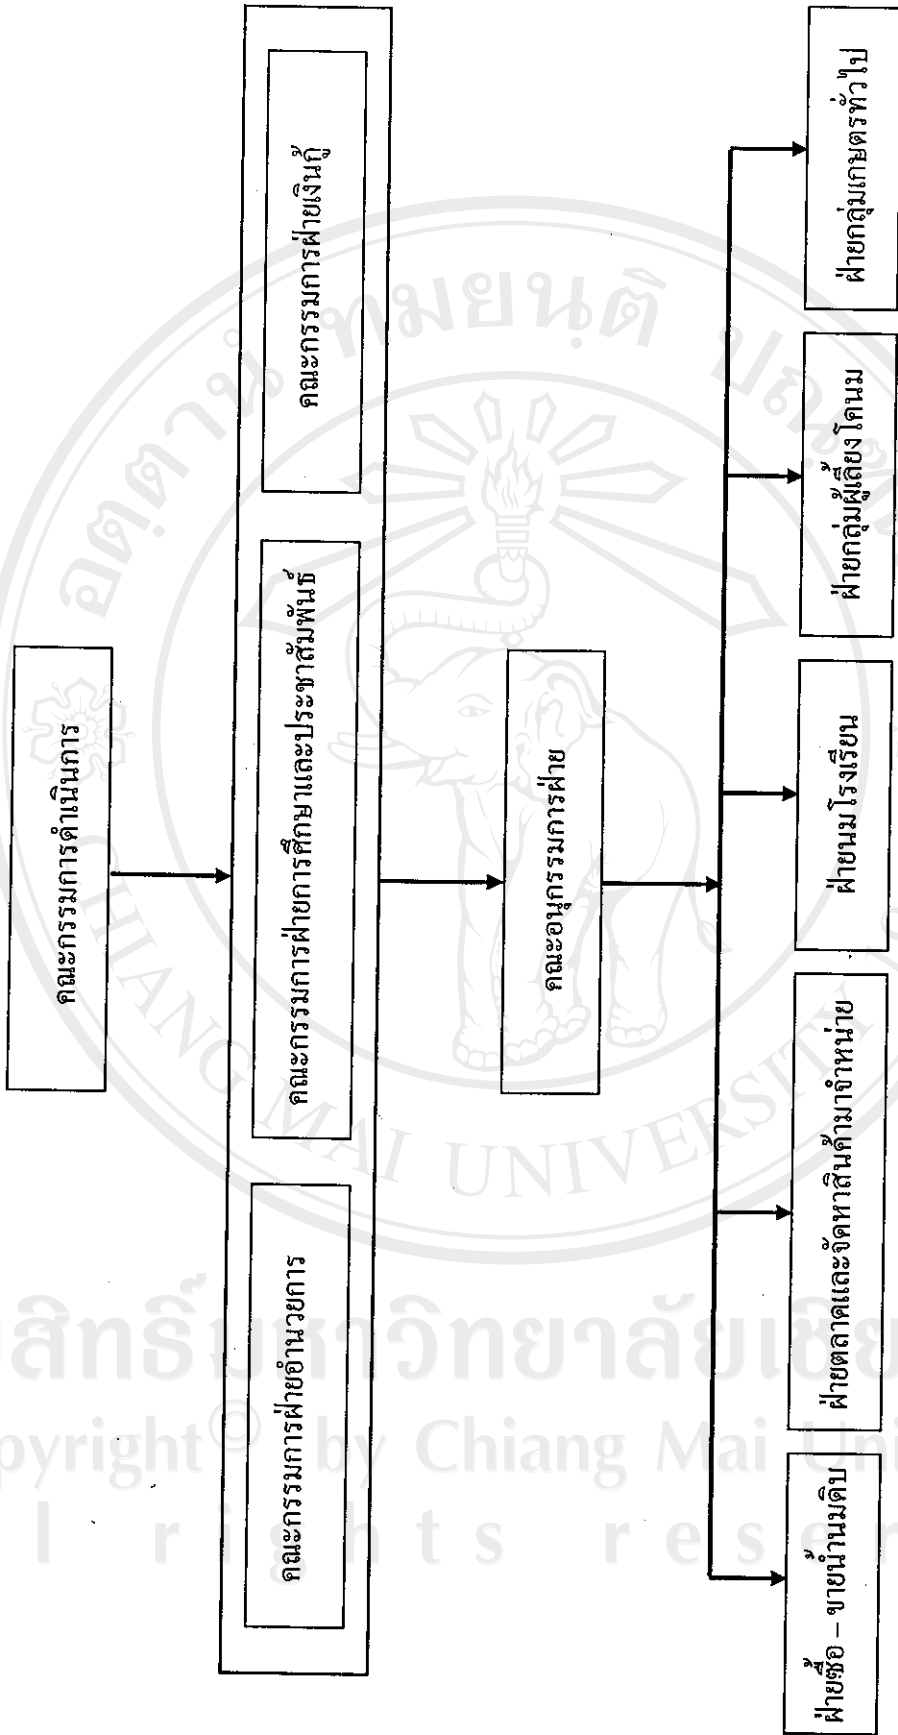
คณะกรรมการดำเนินการ

คณะกรรมการฝ่ายเงินกู้

คณะกรรมการฝ่ายการศึกษาและประชาสัมพันธ์

คณะกรรมการฝ่ายอำนวยการ

คณะอนุกรรมการฝ่าย

ฝ่ายกลุ่มเกษตรทั่วไป

ฝ่ายกลุ่มผู้เลี้ยงโคนม

ฝ่ายนมโรงเรียน

ฝ่ายตลาดและจัดหาสินค้ามาจำหน่าย

ฝ่ายซื้อ – ขายน้ำนมดิบ

ลิขสิทธิ์มหาวิทยาลัยเชียงใหม่
Copyright© by Chiang Mai University
All rights reserved